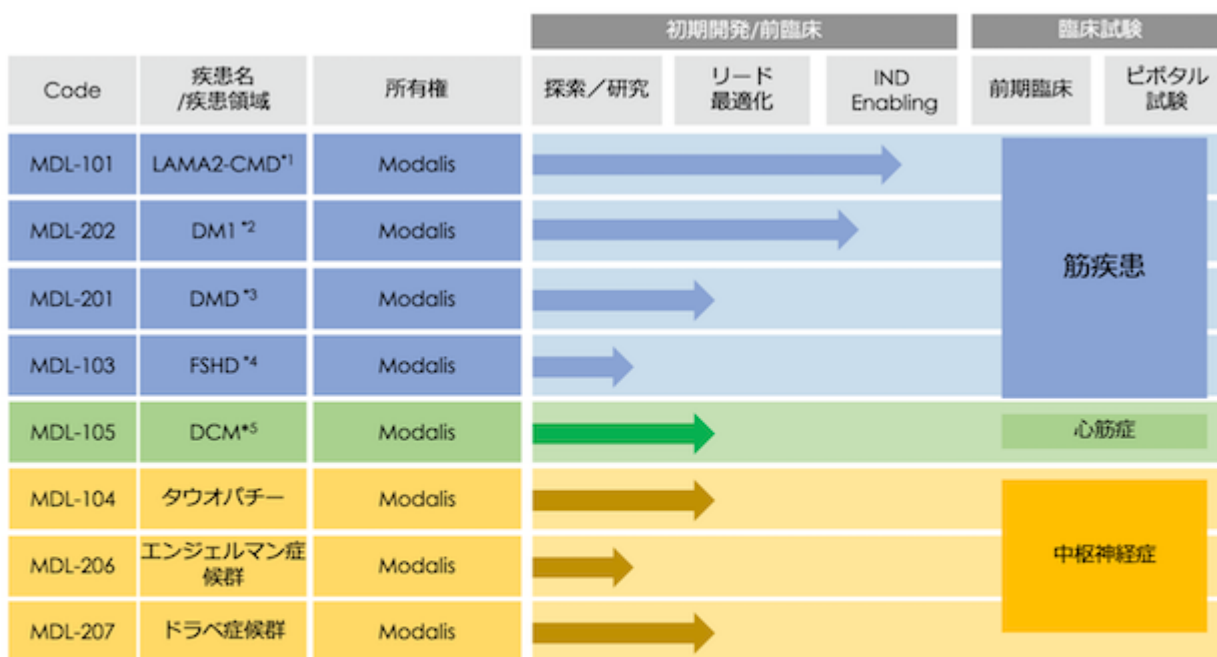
| | | | 初期開発/前臨床 | | | 臨床試験 | |
|---|---|---|---|---|---|---|---|
| Code | 疾患名 /疾患領域 | 所有権 | 探索／研究 | リード 最適化 | IND Enabling | 前期臨床 | ピボタル 試験 |
| MDL-101 | LAMA2-CMD$^{*1}$ | Modalis | | | | 筋疾患 | |
| MDL-202 | DM1$^{*2}$ | Modalis | | | | | |
| MDL-201 | DMD$^{*3}$ | Modalis | | | | | |
| MDL-103 | FSHD$^{*4}$ | Modalis | | | | | |
| MDL-105 | DCM$^{*5}$ | Modalis | | | | 心筋症 | |
| MDL-104 | タウオパチー | Modalis | | | | 中枢神経症 | |
| MDL-206 | エンジェルマン症候群 | Modalis | | | | | |
| MDL-207 | ドラベ症候群 | Modalis | | | | | |